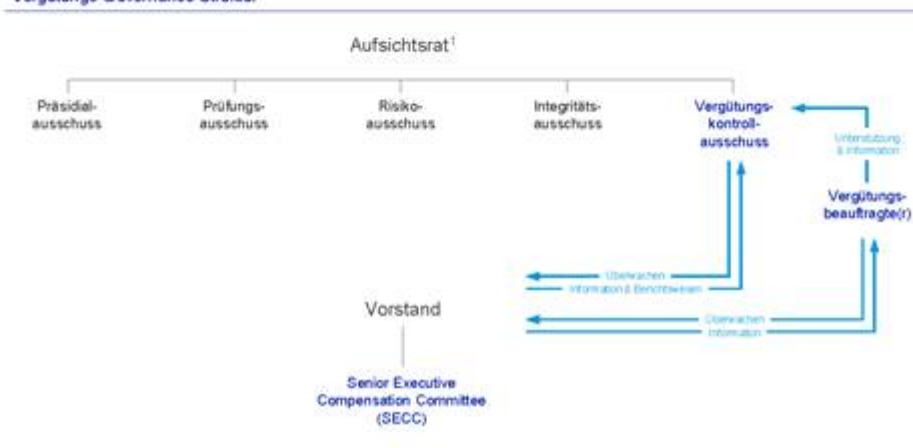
Vergütungs-Governance-Struktur

Aufsichtsrat¹

Präsidialausschuss

Prüfungsausschuss

Risikoausschuss

Integritätsausschuss

Vergütungskontrollausschuss

Unterstützung & Information

Vergütungsbeauftragte(r)

Überwachen

Information & Berichtswesen

Vorstand

Überwachen

Information

Senior Executive Compensation Committee (SECC)